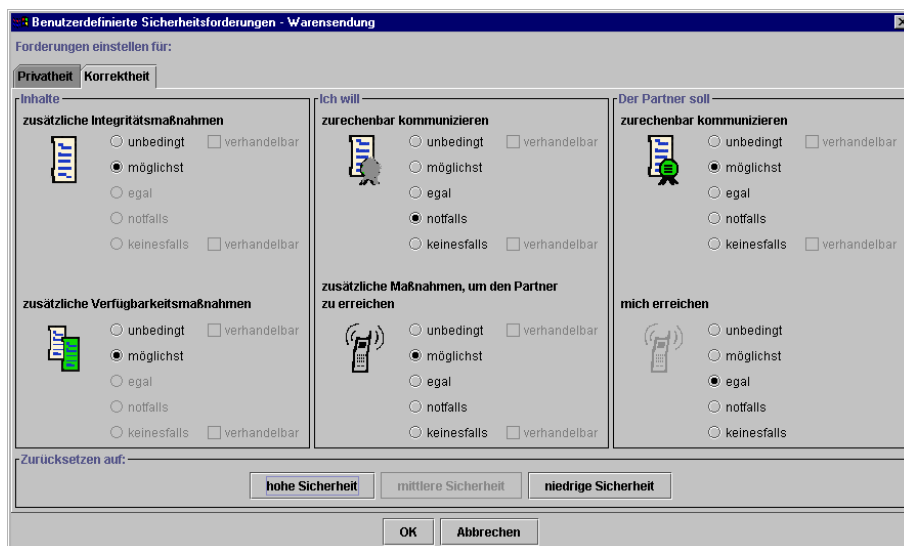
Benutzerdefinierte Sicherheitsforderungen - Warensendung

Forderungen einstellen für:

Privatheit | Korrektheit

Inhalte

zusätzliche Integritätsmaßnahmen

unbedingt
verhandelbar
möglichst
egal
notfalls
keinesfalls
verhandelbar

zusätzliche Verfügbarkeitsmaßnahmen

unbedingt
verhandelbar
möglichst
egal
notfalls
keinesfalls
verhandelbar

Ich will

zurechenbar kommunizieren

unbedingt
verhandelbar
möglichst
egal
notfalls
keinesfalls
verhandelbar

zusätzliche Maßnahmen, um den Partner zu erreichen

unbedingt
verhandelbar
möglichst
egal
notfalls
keinesfalls
verhandelbar

Der Partner soll

zurechenbar kommunizieren

unbedingt
verhandelbar
möglichst
egal
notfalls
keinesfalls
verhandelbar

mich erreichen

unbedingt
möglichst
egal
notfalls
keinesfalls

Zurücksetzen auf:

hohe Sicherheit
mittlere Sicherheit
niedrige Sicherheit

OK
Abbrechen